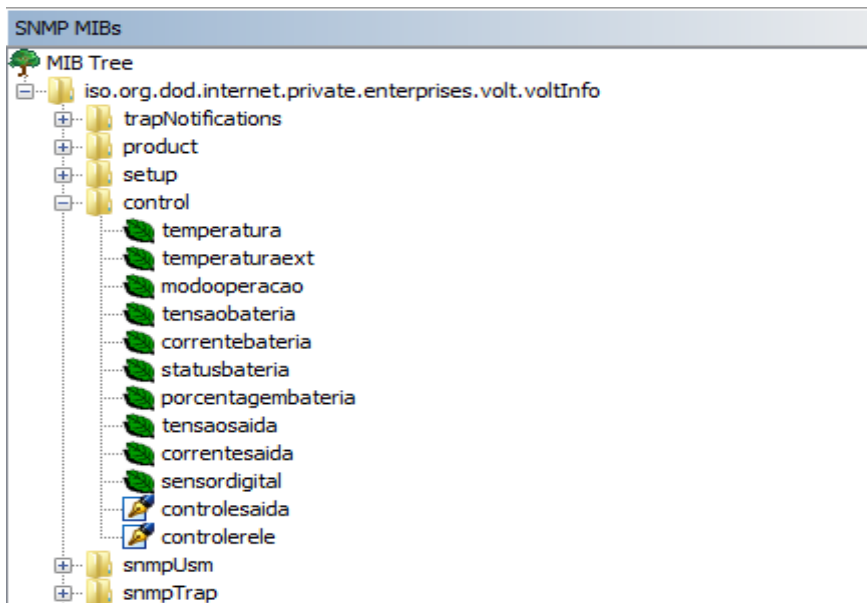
SNMP MIBs

MIB Tree
iso.org.dod.internet.private.enterprises.volt.voltInfo
trapNotifications
product
setup
control
temperatura
temperaturaext
modooperacao
tensaobateria
correntebateria
statusbateria
porcentagembateria
tensaosaida
correntesaida
sensordigital
controlesaida
controlerele
snmpUsm
snmpTrap